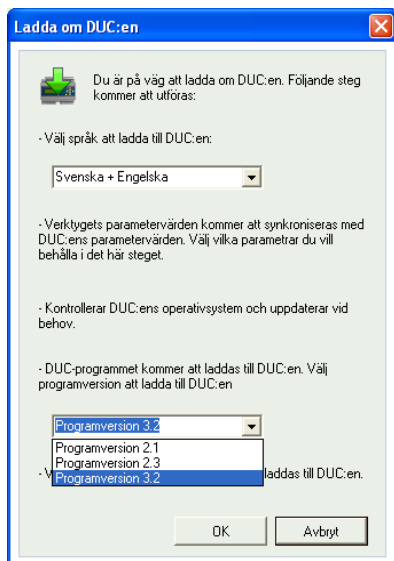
Ladda om DUC:en

Du är på väg att ladda om DUC:en. Följande steg kommer att utföras:

- Välj språk att ladda till DUC:en:

Svenska + Engelska

- Verktygets parametervärden kommer att synkroniseras med DUC:ens parametervärden. Välj vilka parametrar du vill behålla i det här steget.

- Kontrollerar DUC:ens operativsystem och uppdaterar vid behov.

- DUC-programmet kommer att laddas till DUC:en. Välj programversion att ladda till DUC:en

Programversion 3.2

Programversion 2.1
Programversion 2.3
Programversion 3.2

- V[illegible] laddas till DUC:en.

OK Avbryt